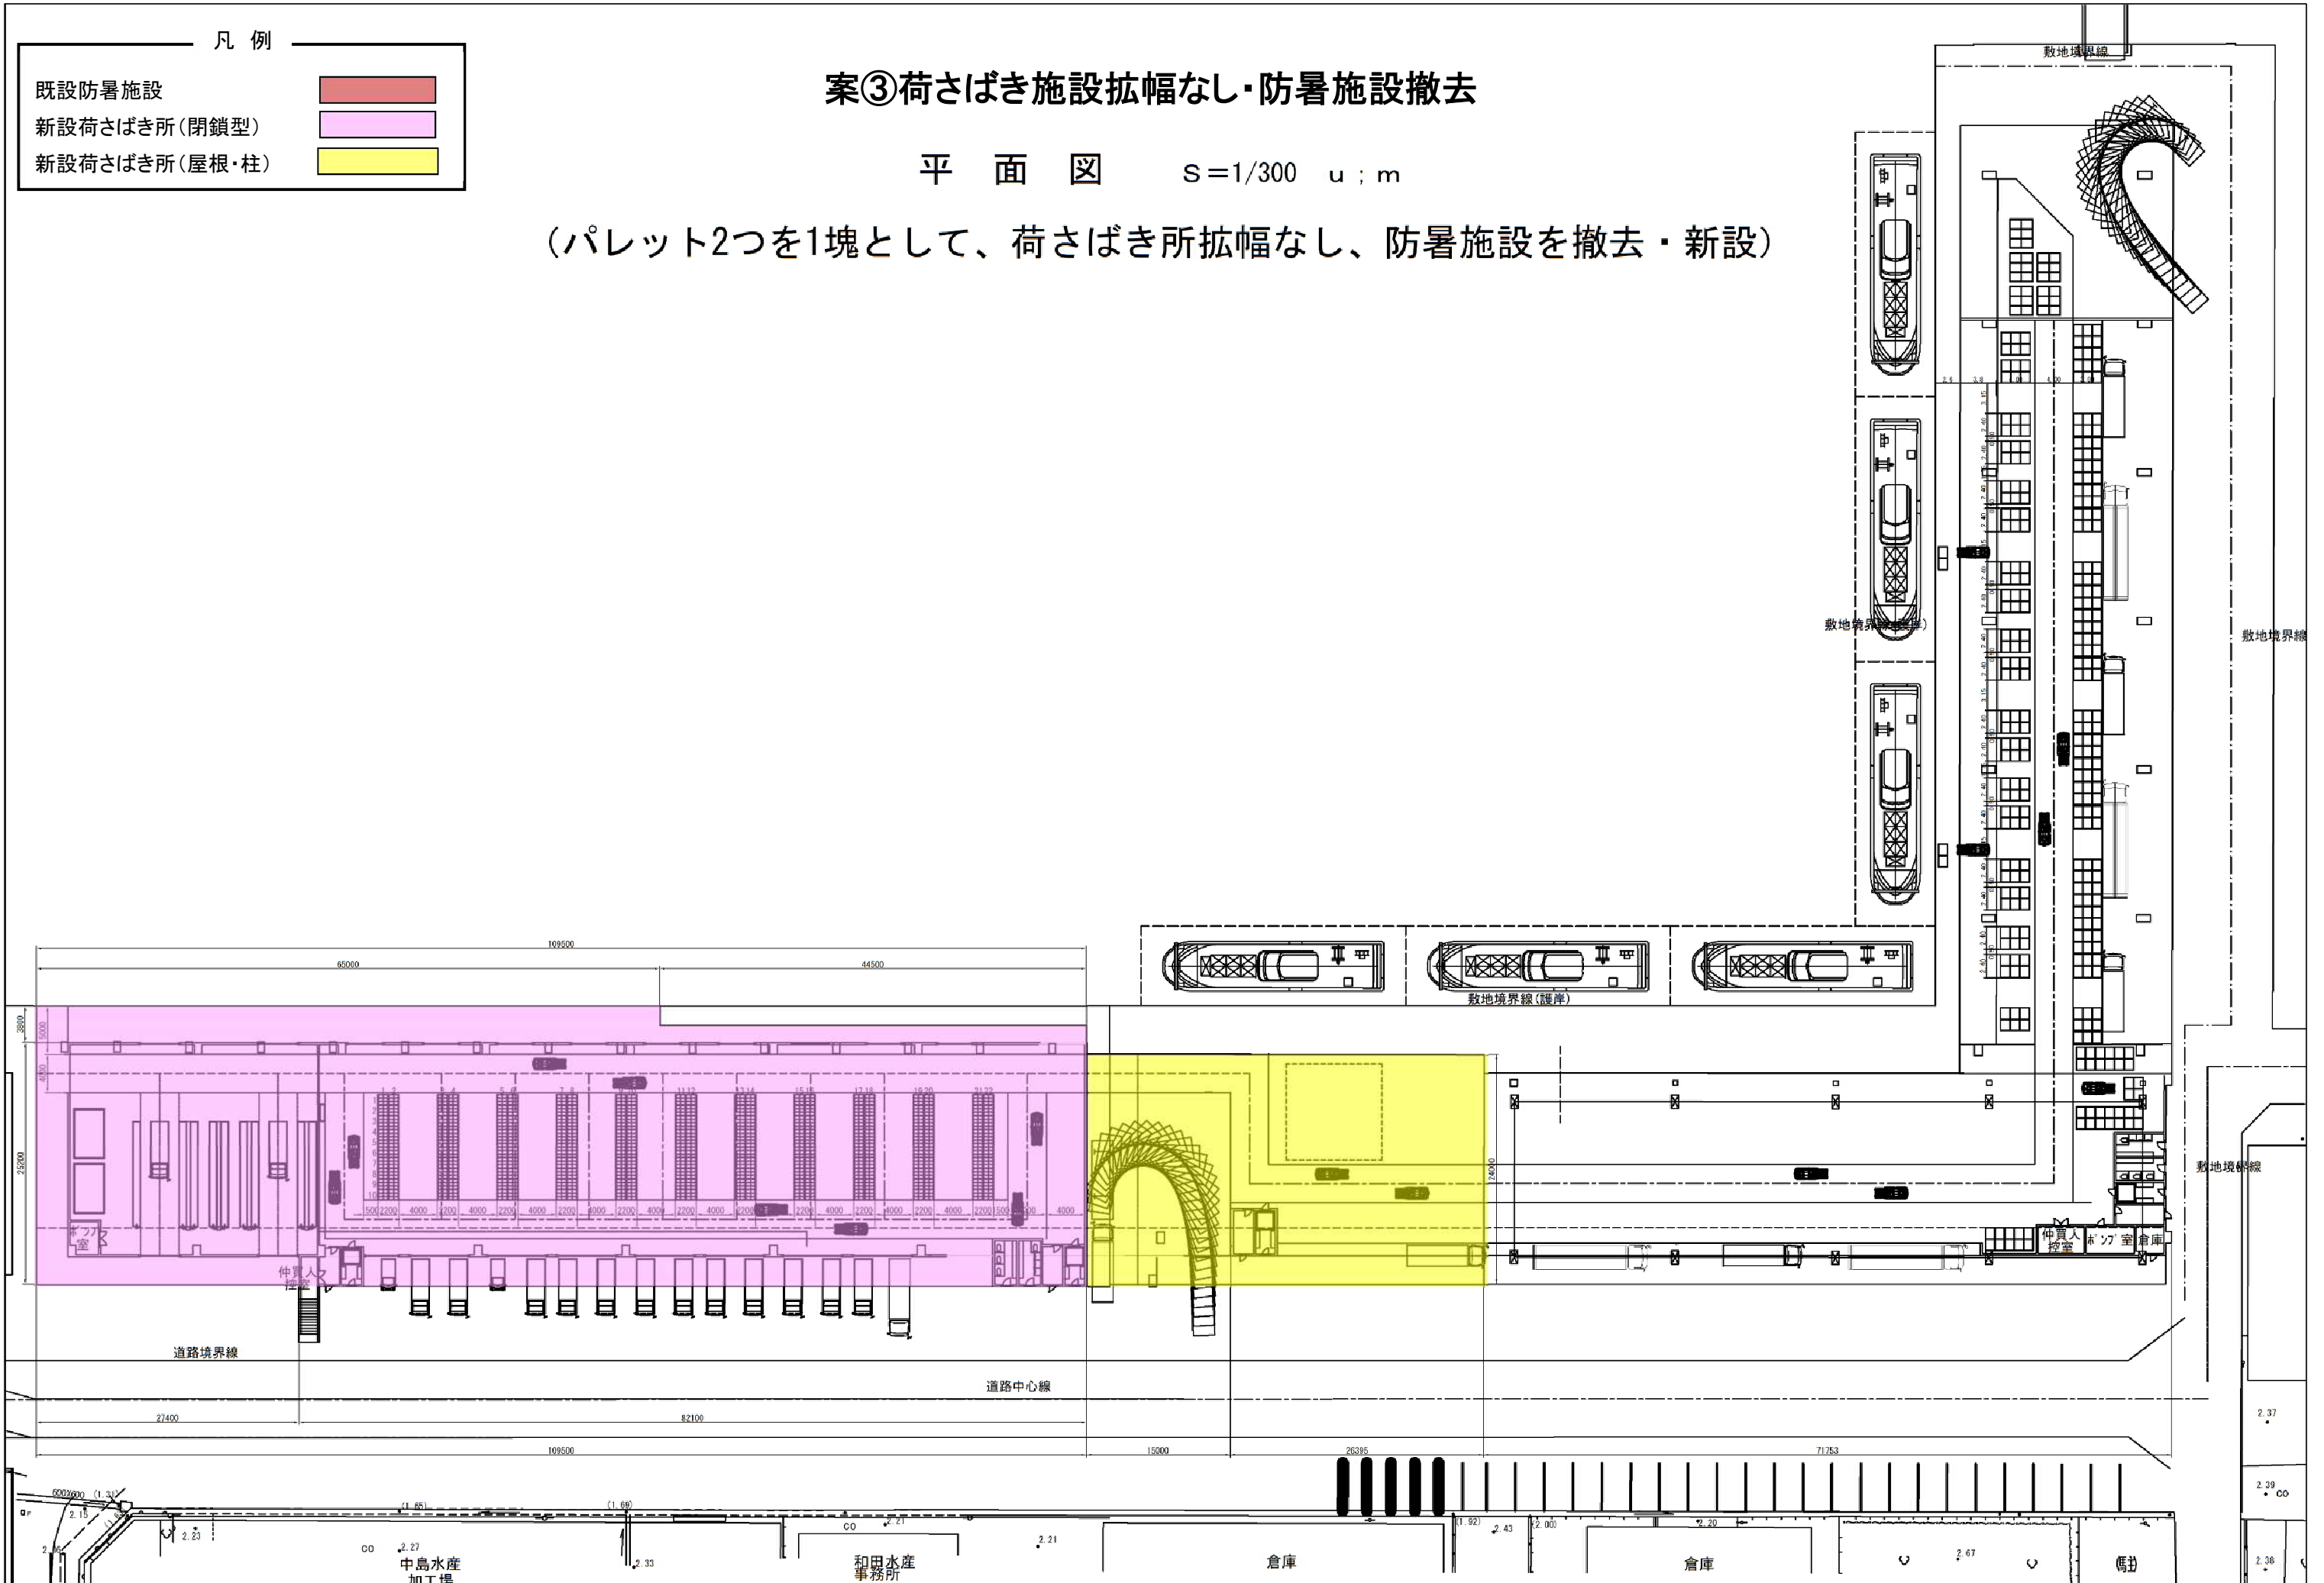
凡 例

既設防暑施設

新設荷さばき所(閉鎖型)

新設荷さばき所(屋根・柱)

案③荷さばき施設拡幅なし・防暑施設撤去

平 面 図 S=1/300 u;m

(パレット2つを1塊として、荷さばき所拡幅なし、防暑施設を撤去・新設)

敷地境界線

敷地境界線(護岸)

敷地境界線

敷地境界線(護岸)

敷地境界線

109500

65000

44500

ポンプ室

仲買人控室

仲買人控室

ポンプ室

倉庫

道路境界線

道路中心線

27400

82100

109500

15000

26395

71753

中島水産加工場

和田水産事務所

倉庫

倉庫